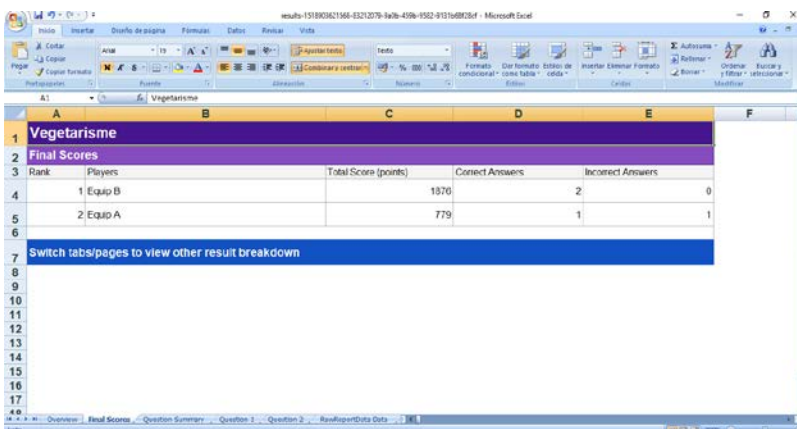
results-1518903621566-83212078-9a0b-459b-9582-9131b6f828cf - Microsoft Excel

Inicio | Insertar | Diseño de página | Fórmulas | Datos | Revisar | Vista

Cortar | Copiar | Copiar formato | Pegar | Portapapeles
Arial | 11 | Fuente
Ajustar texto | Combinar y centrar | Alineación
Texto | Número
Formato condicional | Dar formato como tabla | Estilos de celda | Estilos
Insertar | Eliminar | Formato | Celdas
Autosuma | Rellenar | Borrar | Ordenar y filtrar | Buscar y seleccionar | Modificar

A1 | Vegetarisme

| | A | B | C | D | E | F |
|---|---|---|---|---|---|---|
| 1 | Vegetarisme | | | | | |
| 2 | Final Scores | | | | | |
| 3 | Rank | Players | Total Score (points) | Correct Answers | Incorrect Answers | |
| 4 | 1 | Equip B | 1876 | 2 | 0 | |
| 5 | 2 | Equip A | 779 | 1 | 1 | |
| 6 | | | | | | |
| 7 | Switch tabs/pages to view other result breakdown | | | | | |
| 8 | | | | | | |
| 9 | | | | | | |
| 10 | | | | | | |
| 11 | | | | | | |
| 12 | | | | | | |
| 13 | | | | | | |
| 14 | | | | | | |
| 15 | | | | | | |
| 16 | | | | | | |
| 17 | | | | | | |
| 18 | | | | | | |

Overview | Final Scores | Question Summary | Question 1 | Question 2 | RawReportData Data